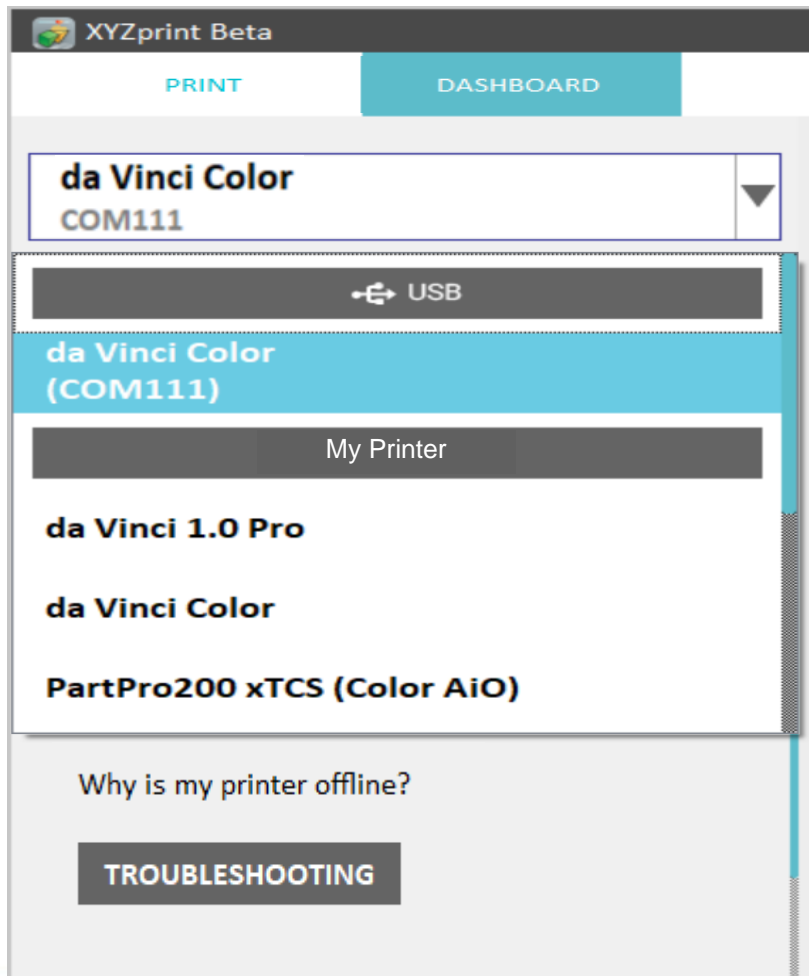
XYZprint Beta

PRINT

DASHBOARD

da Vinci Color
COM111

USB

da Vinci Color
(COM111)

My Printer

da Vinci 1.0 Pro

da Vinci Color

PartPro200 xTCS (Color AiO)

Why is my printer offline?

TROUBLESHOOTING